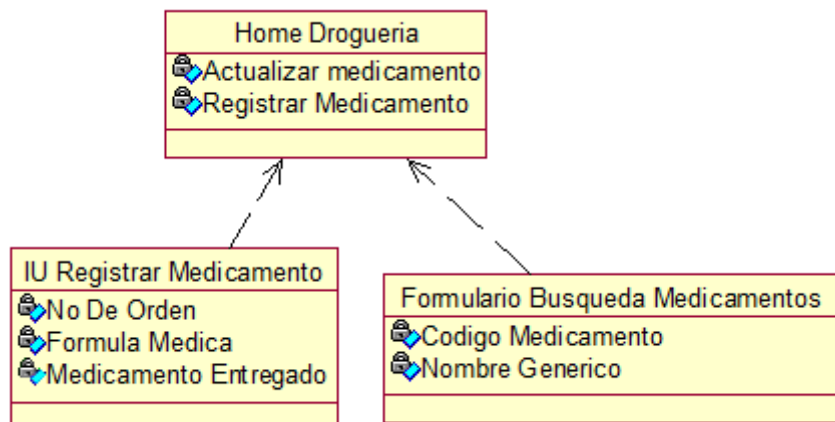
Home Drogueria

Actualizar medicamento
Registrar Medicamento

IU Registrar Medicamento

No De Orden
Formula Medica
Medicamento Entregado

Formulario Busqueda Medicamentos

Codigo Medicamento
Nombre Generico